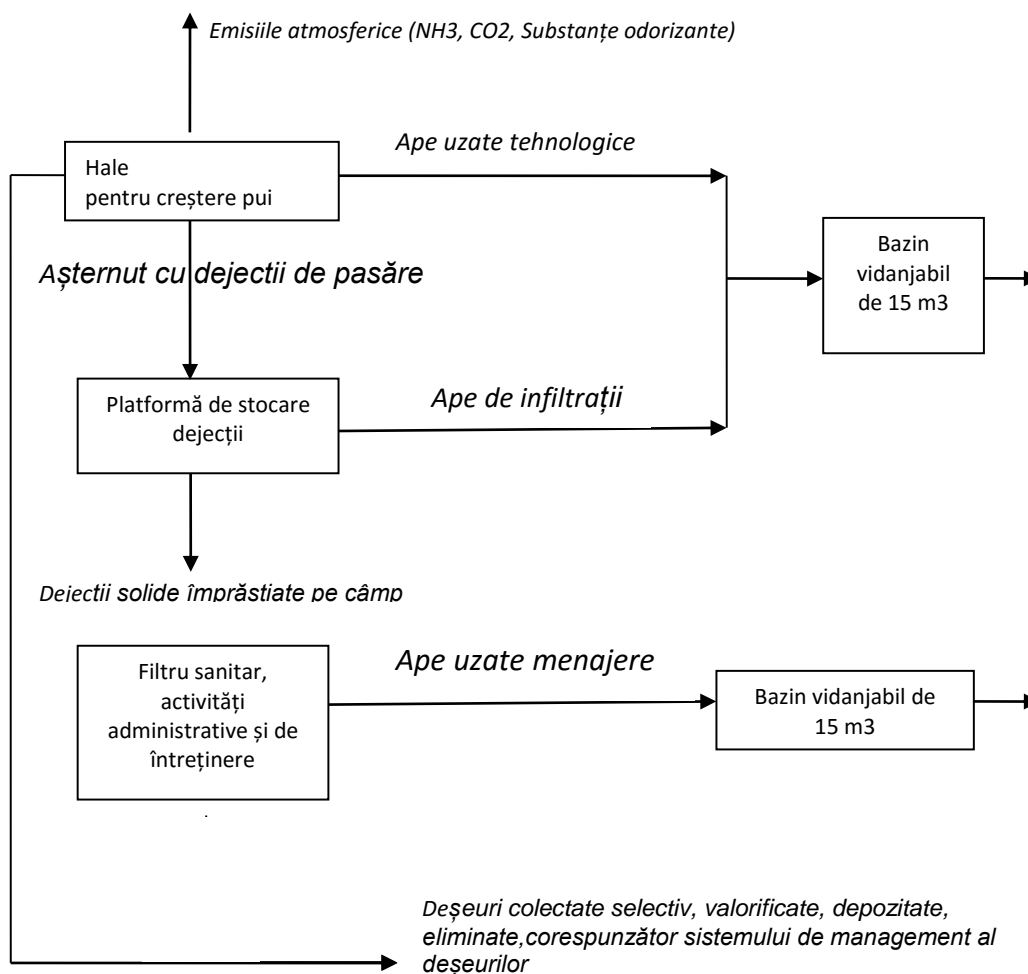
Emisiile atmosferice (NH3, CO2, Substanțe odorizante)

Hale pentru creștere pui

Ape uzate tehnologice

Așternut cu dejectii de pasăre

Bazin vidanjabil de 15 m3

Platformă de stocare dejecții

Ape de infiltrații

Dejecții solide împrăștiate pe câmp

Filtru sanitar, activități administrative și de întreținere

Ape uzate menajere

Bazin vidanjabil de 15 m3

Deșeuri colectate selectiv, valorificate, depozitate, eliminate,corespunzător sistemului de management al deșeurilor